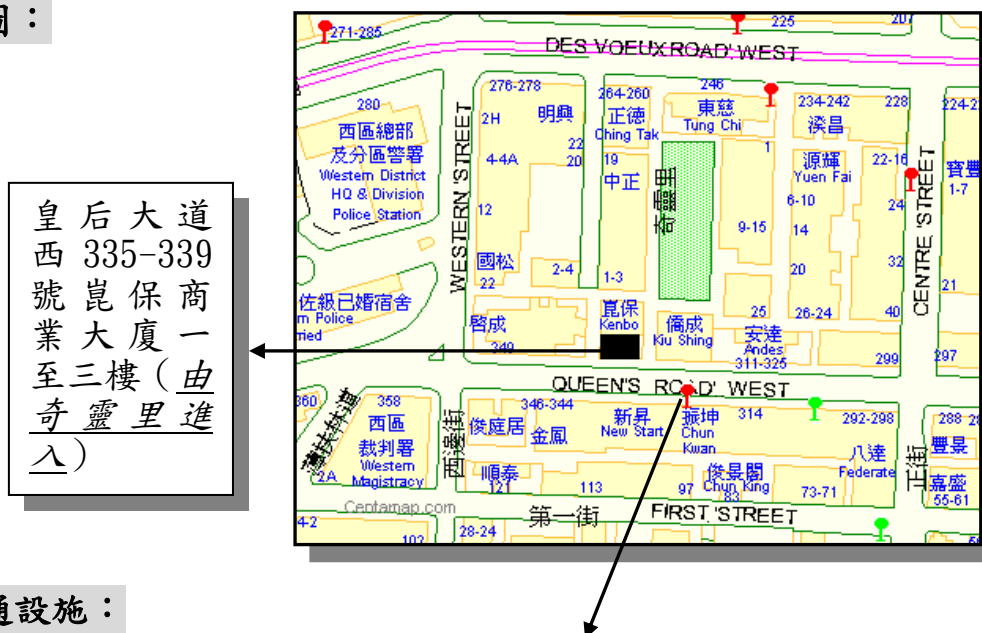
圖：

皇后大道西 335-339 號崑保商業大廈一至三樓（由奇靈里進入）

271-285
225
207
DES VOEUX ROAD WEST
276-278
264-260
246
234-242
228
224-2
280
明興
正德
東慈
湊昌
2H
Ching Tak
Tung Chi
西區總部
22
及分區警署
4-4A
20
19
1
源輝
22-16
寶豐
Western District
中正
Yuen Fai
1-7
HQ & Division
WESTERN STREET
6-10
24
Police Station
12
奇靈里
9-15
14
CENTRE STREET
國松
32
20
2-4
22
1-3
21
佐級已婚宿舍
崑保
n Police
Kenbo
僑成
安達
25
26-24
40
ried
啓成
Kiu Shing
Andes
349
311-325
299
297
QUEEN'S ROAD WEST
360
358
346-344
新昇
振坤
314
292-298
288
西區
西邊街
俊庭居
金鳳
New Start
Chun
Kwan
八達
豐景
裁判署
Federate
正街
Western
順泰
俊景閣
嘉盛
2A
Magistracy
121
113
97
Chun King
83
73-71
55-61
Centamap.com
第一街
FIRST STREET
4-2
102
28-24

通設施：